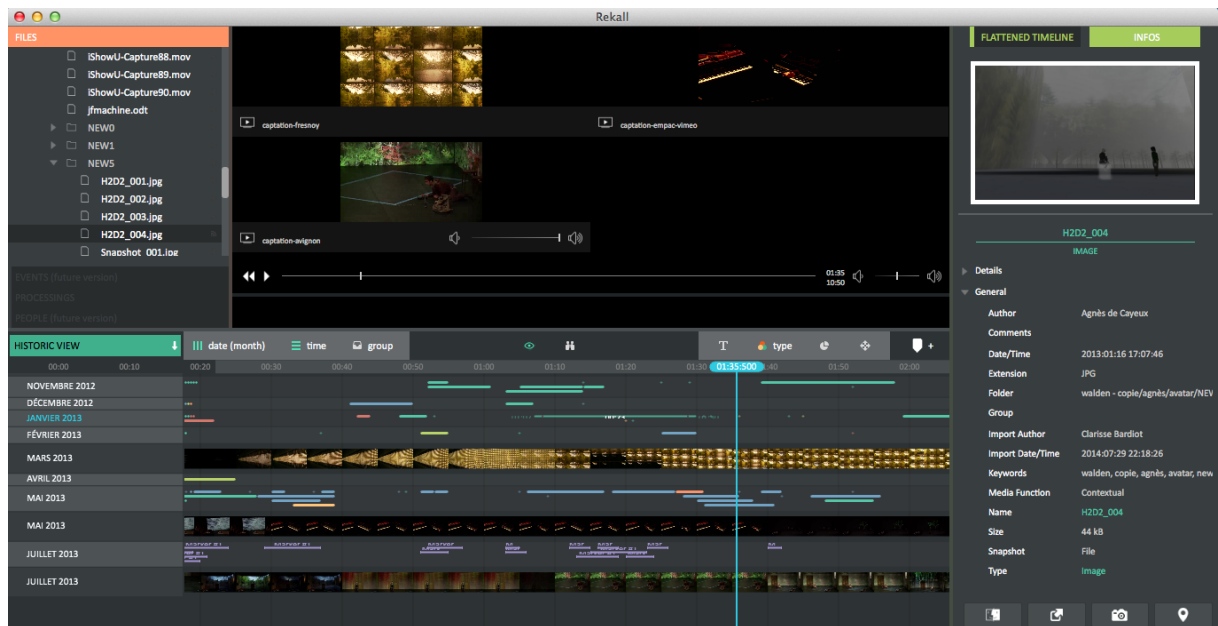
Rekall

FILES
iShowU-Capture88.mov
iShowU-Capture89.mov
iShowU-Capture90.mov
jfmachine.odt
NEW0
NEW1
NEW5
H2D2_001.jpg
H2D2_002.jpg
H2D2_003.jpg
H2D2_004.jpg
Snapshot_001.jpg

EVENTS (future version)
PROCESSINGS
PEOPLE (future version)

captation-fresnoy
captation-empac-vimeo
captation-avignon

01:35
10:50

FLATTENED TIMELINE
INFOS

H2D2_004
IMAGE

Details
General

| | |
|---|---|
| Author | Agnès de Cayeux |
| Comments | |
| Date/Time | 2013:01:16 17:07:46 |
| Extension | JPG |
| Folder | walden - copie/agnès/avatar/NEV |
| Group | |
| Import Author | Clarisse Bardiot |
| Import Date/Time | 2014:07:29 22:18:26 |
| Keywords | walden, copie, agnès, avatar, new |
| Media Function | Contextual |
| Name | H2D2_004 |
| Size | 44 kB |
| Snapshot | File |
| Type | Image |

HISTORIC VIEW
00:00
00:10
date (month)
time
group
T
type
00:20
00:30
00:40
00:50
01:00
01:10
01:20
01:30
01:35:500
01:40
01:50
02:00

NOVEMBRE 2012
DÉCEMBRE 2012
JANVIER 2013
FÉVRIER 2013
MARS 2013
AVRIL 2013
MAI 2013
MAI 2013
JUILLET 2013
JUILLET 2013